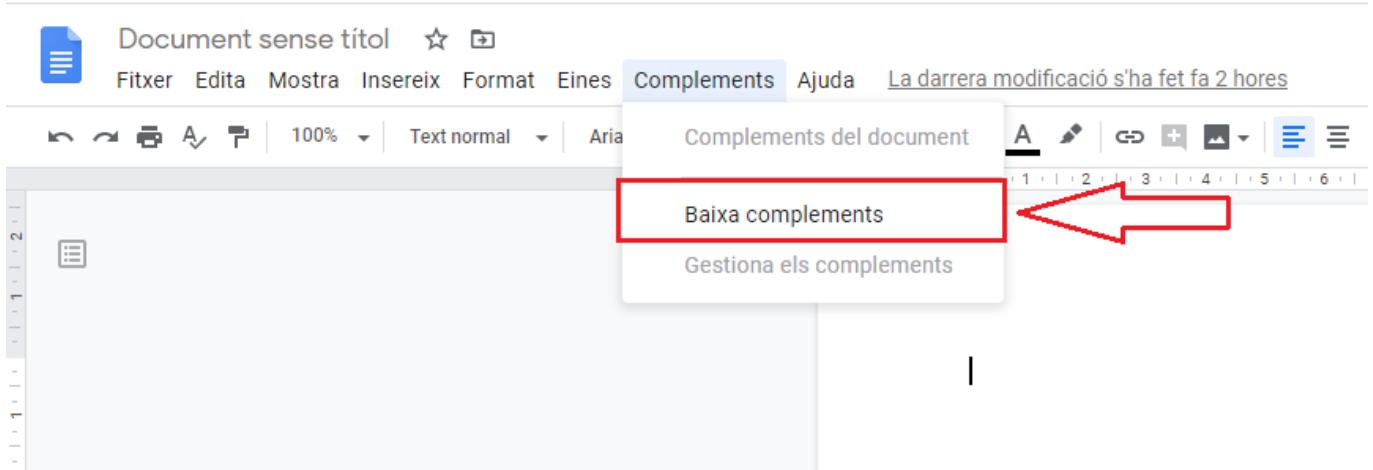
Document sense títol

Fitxer Edita Mostra Insereix Format Eines Complements Ajuda La darrera modificació s'ha fet fa 2 hores

100% Text normal Aria

Complements del document

Baixa complements

Gestiona els complements

1 2 3 4 5 6

2

1

1